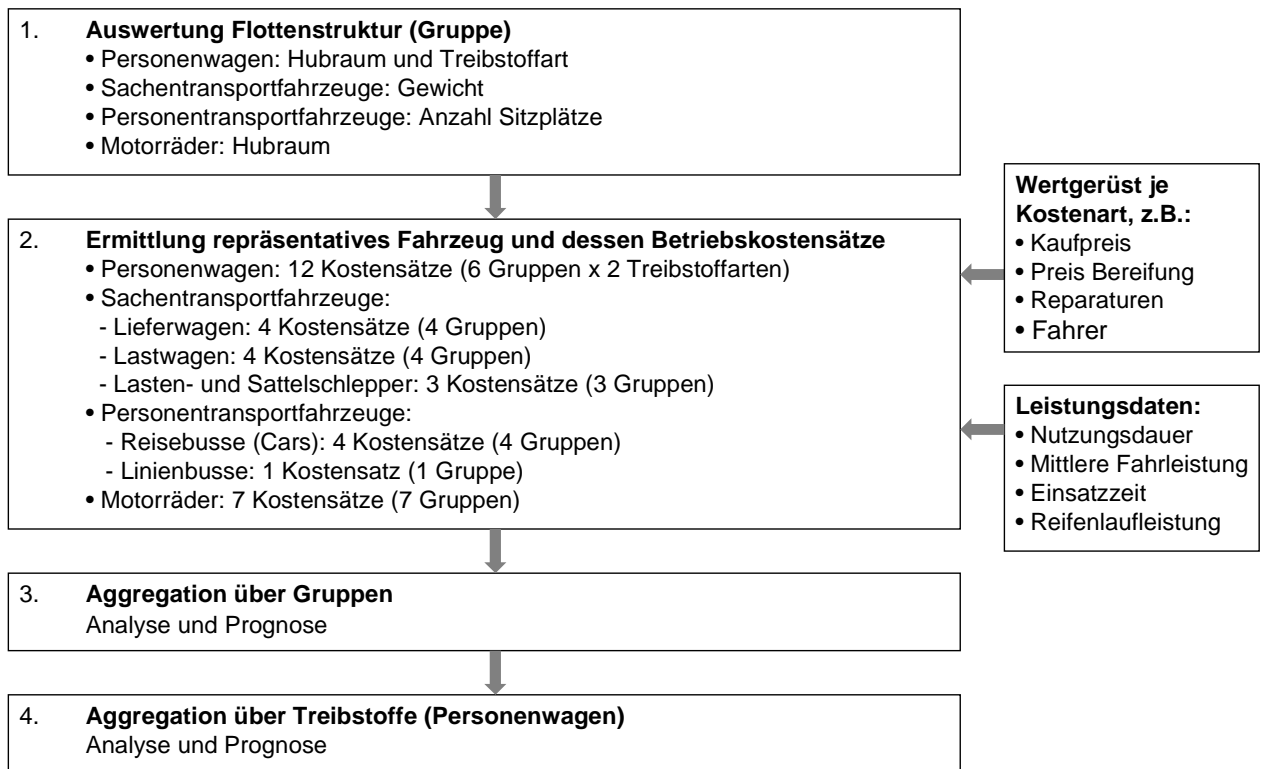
1. **Auswertung Flottenstruktur (Gruppe)**
• Personenwagen: Hubraum und Treibstoffart
• Sachentransportfahrzeuge: Gewicht
• Personentransportfahrzeuge: Anzahl Sitzplätze
• Motorräder: Hubraum

2. **Ermittlung repräsentatives Fahrzeug und dessen Betriebskostensätze**
• Personenwagen: 12 Kostensätze (6 Gruppen x 2 Treibstoffarten)
• Sachentransportfahrzeuge:
- Lieferwagen: 4 Kostensätze (4 Gruppen)
- Lastwagen: 4 Kostensätze (4 Gruppen)
- Lasten- und Sattelschlepper: 3 Kostensätze (3 Gruppen)
• Personentransportfahrzeuge:
- Reisebusse (Cars): 4 Kostensätze (4 Gruppen)
- Linienbusse: 1 Kostensatz (1 Gruppe)
• Motorräder: 7 Kostensätze (7 Gruppen)

**Wertgerüst je Kostenart, z.B.:**
• Kaufpreis
• Preis Bereifung
• Reparaturen
• Fahrer

**Leistungsdaten:**
• Nutzungsdauer
• Mittlere Fahrleistung
• Einsatzzeit
• Reifenlaufleistung

3. **Aggregation über Gruppen**
Analyse und Prognose

4. **Aggregation über Treibstoffe (Personenwagen)**
Analyse und Prognose